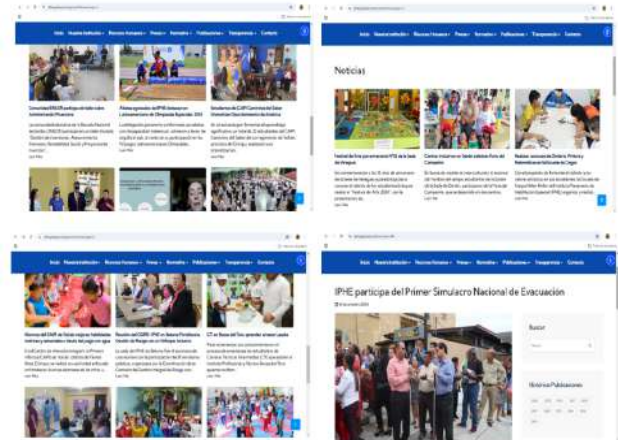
Inicio Nuestra Institución Recursos Humanos Prensa Normativa Publicaciones Transparencia Contacto

Noticias

Inicio Nuestra Institución Recursos Humanos Prensa Normativa Publicaciones Transparencia Contacto

Inicio Nuestra Institución Recursos Humanos Prensa Normativa Publicaciones Transparencia Contacto

Inicio Nuestra Institución Recursos Humanos Prensa Normativa Publicaciones Transparencia Contacto

IPHE participa del Primer Simulacro Nacional de Evacuación

Buscar

Buscar

Últimas Publicaciones

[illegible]